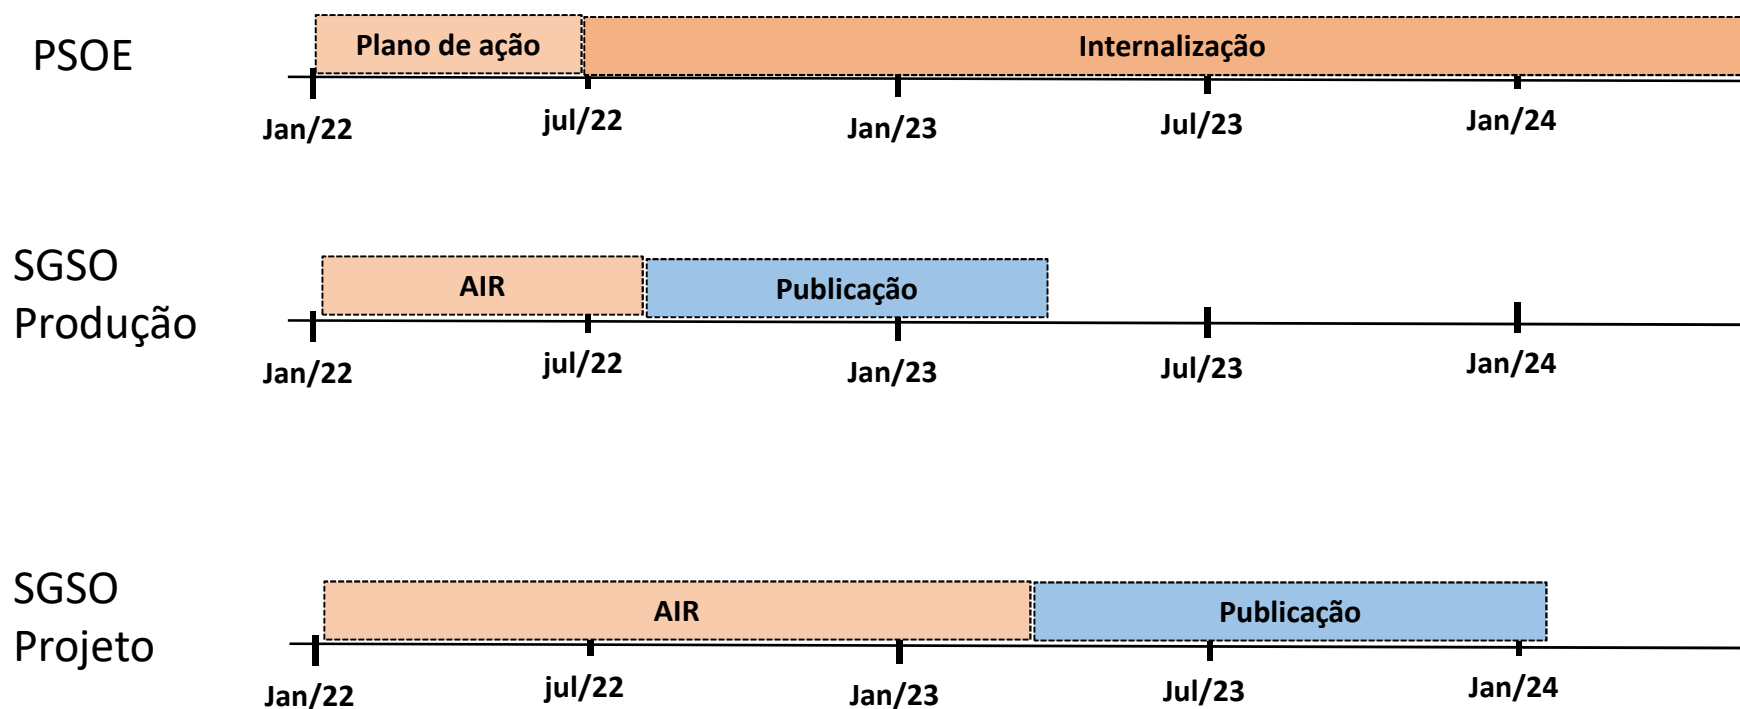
PSOE

Plano de ação

Internalização

Jan/22 jul/22 Jan/23 Jul/23 Jan/24

SGSO Produção

AIR

Publicação

Jan/22 jul/22 Jan/23 Jul/23 Jan/24

SGSO Projeto

AIR

Publicação

Jan/22 jul/22 Jan/23 Jul/23 Jan/24